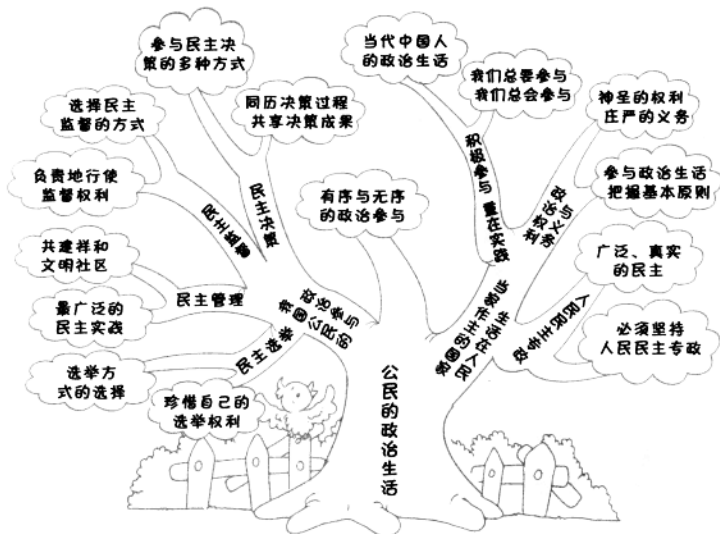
参与民主决策的多种方式

当代中国人的政治生活

我们总要参与我们总会参与

选择民主监督的方式

同历决策过程共享决策成果

神圣的权利庄严的义务

积极参与 重在实践

负责地行使监督权利

民主决策

有序与无序的政治参与

参与政治生活把握基本原则

民主监督

政治权利与义务

共建祥和文明社区

广泛、真实的民主

民主管理

最广泛的民主实践

我国公民的政治参与

生活在人民当家作主的国家

人民当家作主

必须坚持人民民主专政

民主选举

选举方式的选择

珍惜自己的选举权利

公民的政治生活